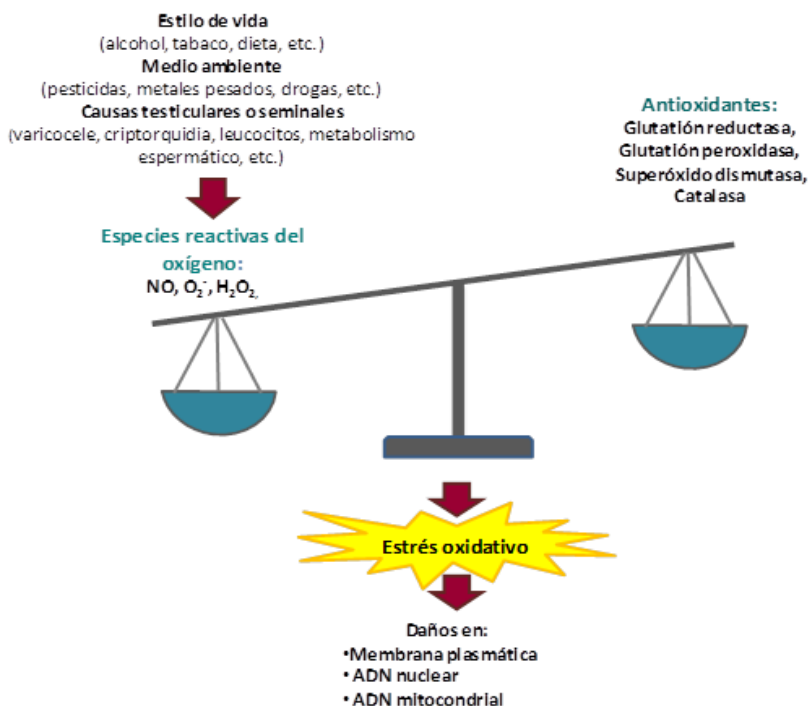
Estilo de vida
(alcohol, tabaco, dieta, etc.)
Medio ambiente
(pesticidas, metales pesados, drogas, etc.)
Causas testiculares o seminales
(varicocele, criptorquidia, leucocitos, metabolismo espermático, etc.)

Especies reactivas del oxígeno:
NO, $O_2^-$, $H_2O_2$,

Antioxidantes:
Glutatión reductasa,
Glutatión peroxidasa,
Superóxido dismutasa,
Catalasa

Estrés oxidativo

Daños en:
•Membrana plasmática
• ADN nuclear
• ADN mitocondrial